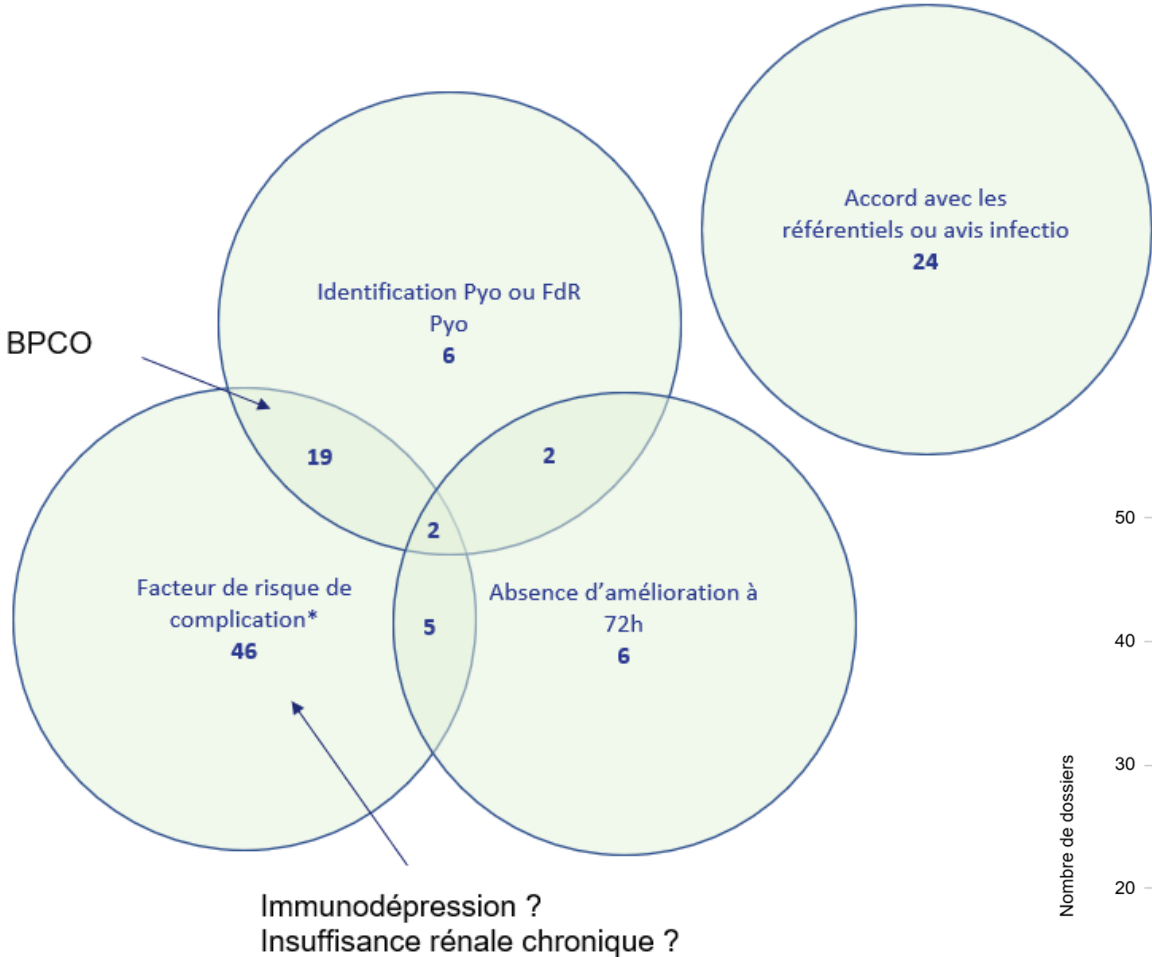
Accord avec les référentiels ou avis infectio
24

Identification Pyo ou FdR Pyo
6

BPCO

19

2

2

Facteur de risque de complication*
46

5

Absence d'amélioration à 72h
6

Immunodépression ?
Insuffisance rénale chronique ?

50
40
30
20
Nombre de dossiers